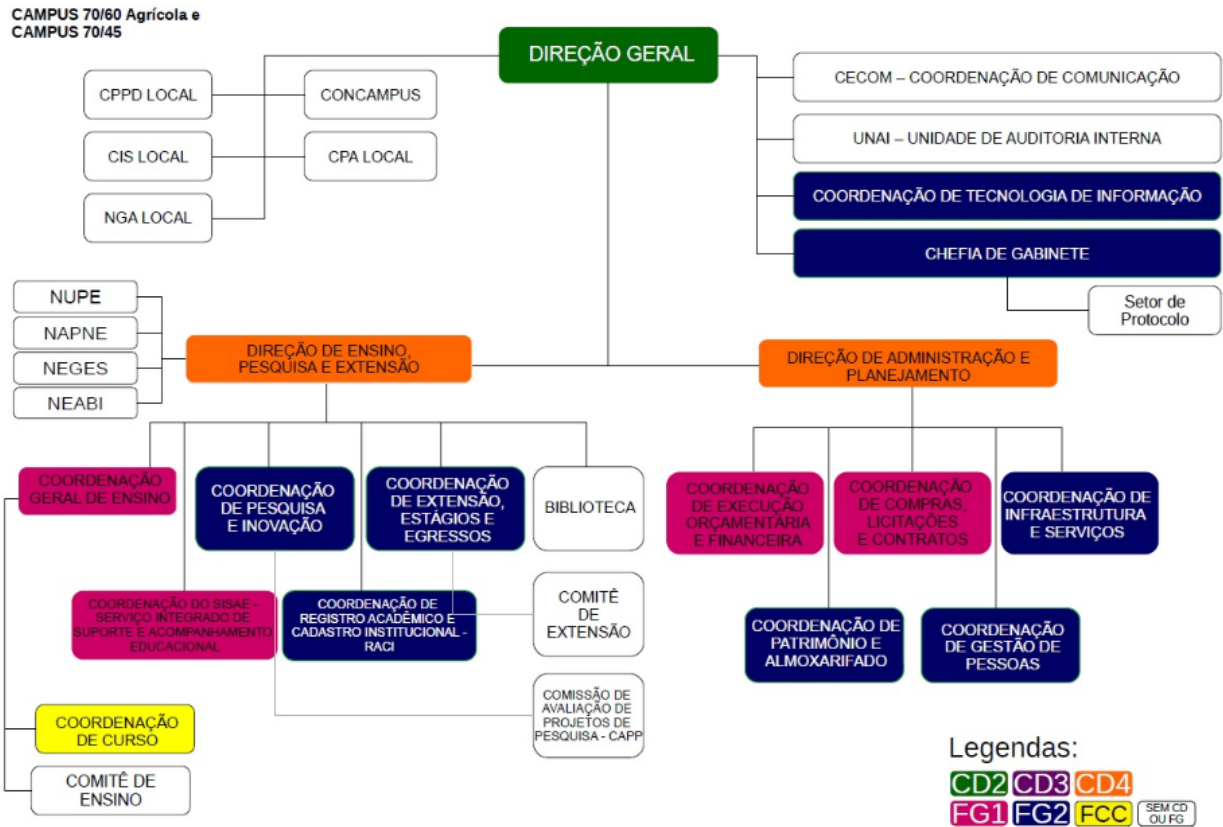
CAMPUS 70/60 Agrícola e
CAMPUS 70/45

DIREÇÃO GERAL

CPPD LOCAL

CONCAMPUS

CIS LOCAL

CPA LOCAL

NGA LOCAL

CECOM – COORDENAÇÃO DE COMUNICAÇÃO

UNAI – UNIDADE DE AUDITORIA INTERNA

COORDENAÇÃO DE TECNOLOGIA DE INFORMAÇÃO

CHEFIA DE GABINETE

Setor de Protocolo

NUPE

NAPNE

NEGES

NEABI

DIREÇÃO DE ENSINO, PESQUISA E EXTENSÃO

DIREÇÃO DE ADMINISTRAÇÃO E PLANEJAMENTO

COORDENAÇÃO GERAL DE ENSINO

COORDENAÇÃO DE PESQUISA E INOVAÇÃO

COORDENAÇÃO DE EXTENSÃO, ESTÁGIOS E EGRESSOS

BIBLIOTECA

COORDENAÇÃO DE EXECUÇÃO ORÇAMENTÁRIA E FINANCEIRA

COORDENAÇÃO DE COMPRAS, LICITAÇÕES E CONTRATOS

COORDENAÇÃO DE INFRAESTRUTURA E SERVIÇOS

COORDENAÇÃO DO SISAE - SERVIÇO INTEGRADO DE SUPORTE E ACOMPANHAMENTO EDUCACIONAL

COORDENAÇÃO DE REGISTRO ACADÊMICO E CADASTRO INSTITUCIONAL - RACI

COMITÊ DE EXTENSÃO

COORDENAÇÃO DE PATRIMÔNIO E ALMOXARIFADO

COORDENAÇÃO DE GESTÃO DE PESSOAS

COMISSÃO DE AVALIAÇÃO DE PROJETOS DE PESQUISA - CAPP

COORDENAÇÃO DE CURSO

COMITÊ DE ENSINO

Legendas:
CD2 CD3 CD4
FG1 FG2 FCC SEM CD OU FG